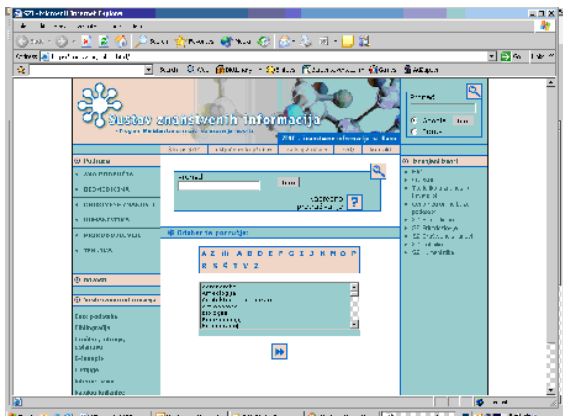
SZI - Microsoft Internet Explorer

Sustav znanstvenih informacija

Pretraga

Google

Traži

Područja

PRIRODNE

BIOMEDICINA

BIOTEHNIČKE

HUMANISTIČKE

Traži

napredno pretraživanje

?

Odaberite područje

A B C Č Ć D E F G H I J K L M N O P R S Š T U V Z Ž

Brzi linkovi

SZI

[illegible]